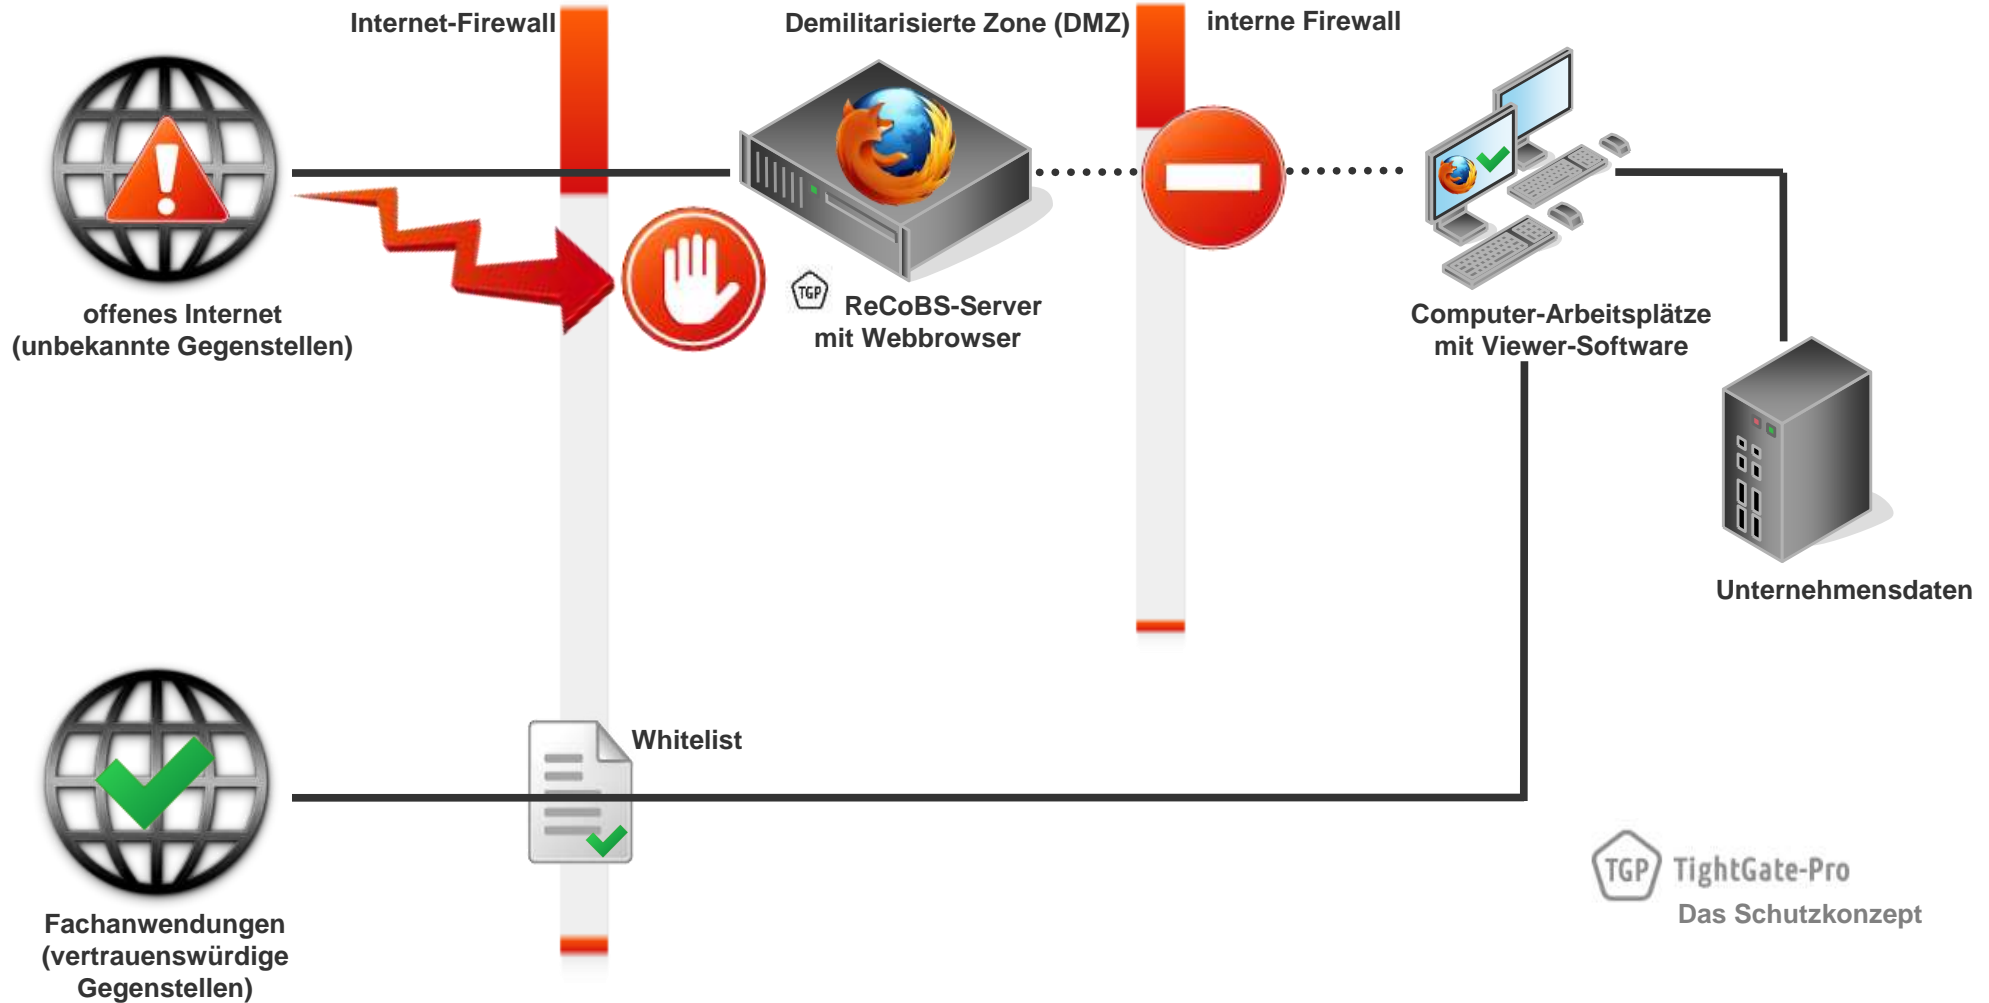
Internet-Firewall

Demilitarisierte Zone (DMZ)

interne Firewall

offenes Internet (unbekannte Gegenstellen)

TGP

ReCoBS-Server mit Webbrowser

Computer-Arbeitsplätze mit Viewer-Software

Unternehmensdaten

Whitelist

Fachanwendungen (vertrauenswürdige Gegenstellen)

TGP TightGate-Pro

Das Schutzkonzept